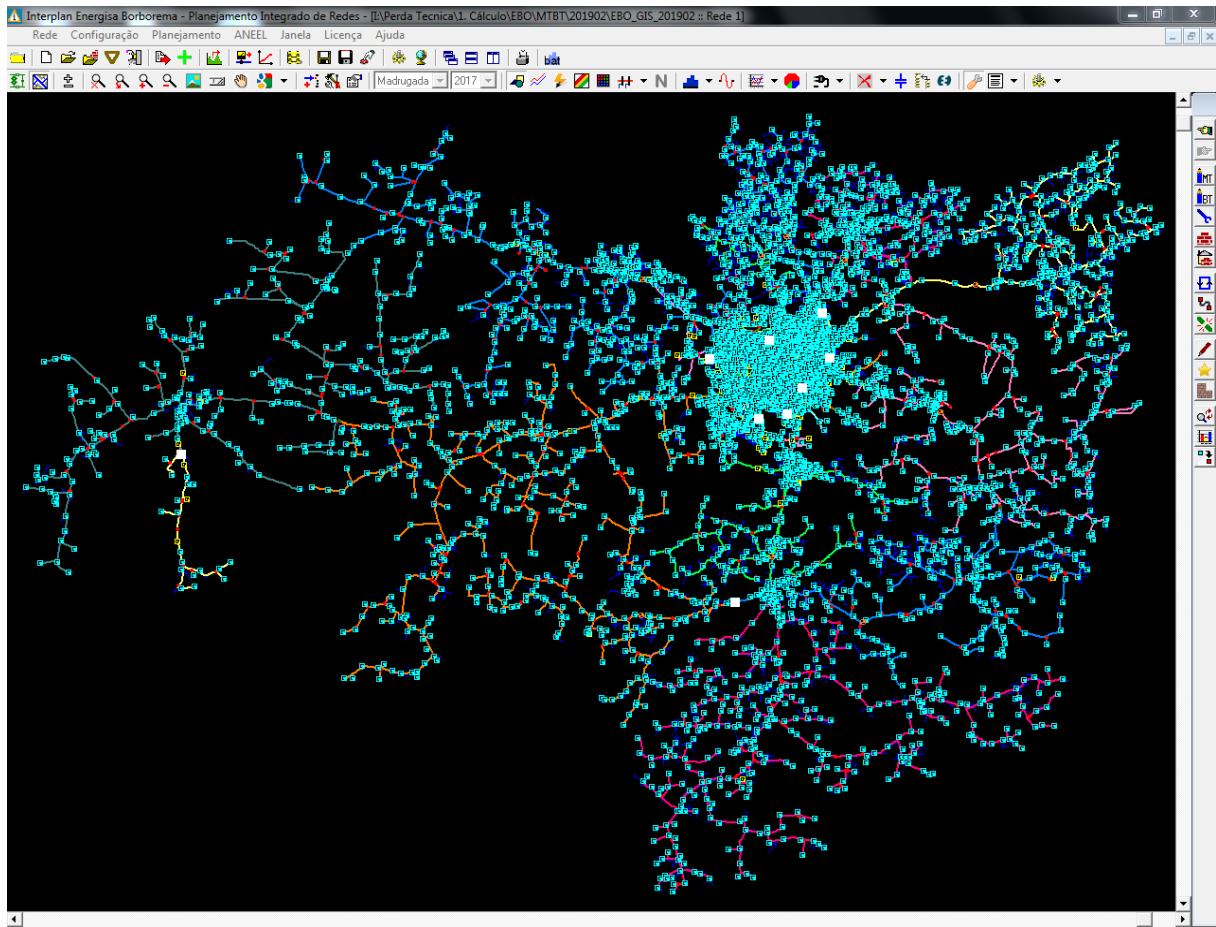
Interplan Energisa Borborema - Planejamento Integrado de Redes - [I:\Perda Tecnica\1. Cálculo\EBO\MTBT\201902\EBO_GIS_201902 :: Rede 1]

Rede Configuração Planejamento ANEEL Janela Licença Ajuda

bat

Madrugada 2017

N

MT BT